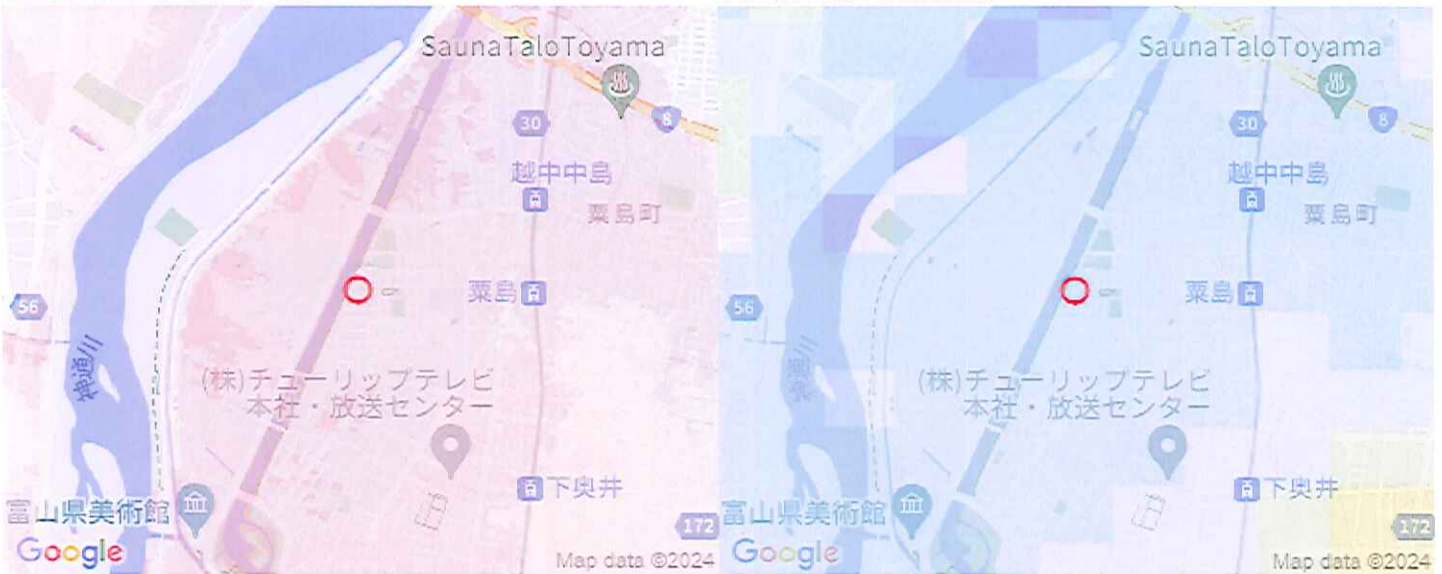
SaunaTaloToyama
30
8
越中中島
粟島町
粟島
56
神通川
(株)チューリップテレビ
本社・放送センター
下奥井
富山県美術館
172
Google
Map data ©2024

SaunaTaloToyama
30
8
越中中島
粟島町
粟島
56
神通川
(株)チューリップテレビ
本社・放送センター
下奥井
富山県美術館
172
Google
Map data ©2024